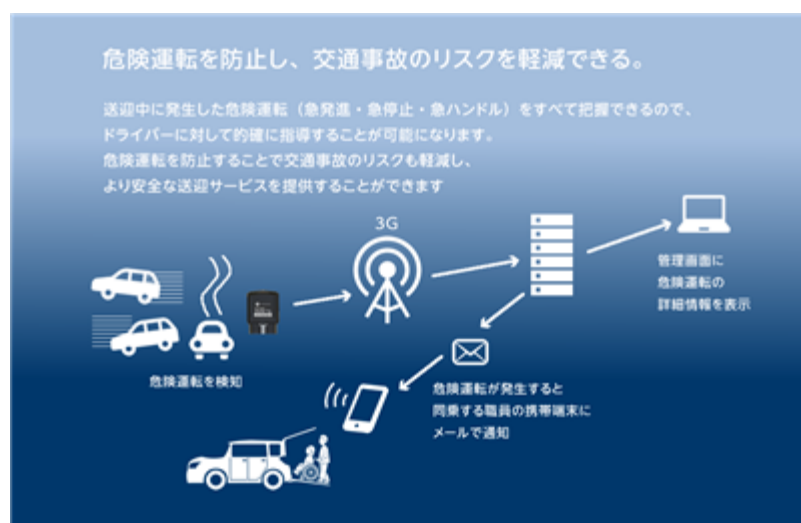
危険運転を防止し、交通事故のリスクを軽減できる。

送迎中に発生した危険運転（急発進・急停止・急ハンドル）をすべて把握できるので、ドライバーに対して的確に指導することが可能になります。
危険運転を防止することで交通事故のリスクも軽減し、より安全な送迎サービスを提供することができます

3G

管理画面に
危険運転の
詳細情報を表示

危険運転を検知

危険運転が発生すると
同乗する職員の携帯端末に
メールで通知